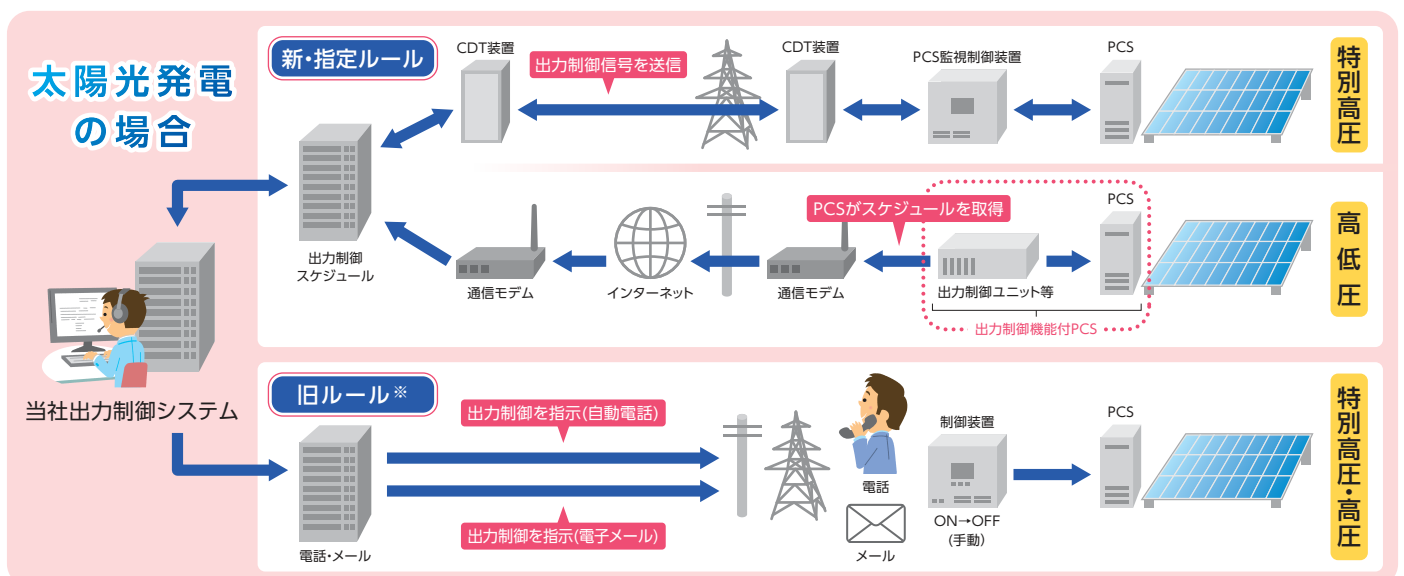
太陽光発電の場合

当社出力制御システム

新・指定ルール

CDT装置

出力制御信号を送信

CDT装置

PCS監視制御装置

PCS

特別高圧

出力制御スケジュール

通信モデム

インターネット

通信モデム

PCSがスケジュールを取得

出力制御ユニット等

PCS

出力制御機能付PCS

高低圧

旧ルール※

出力制御を指示(自動電話)

出力制御を指示(電子メール)

電話・メール

電話

メール

制御装置

ON→OFF
(手動)

PCS

特別高圧・高圧